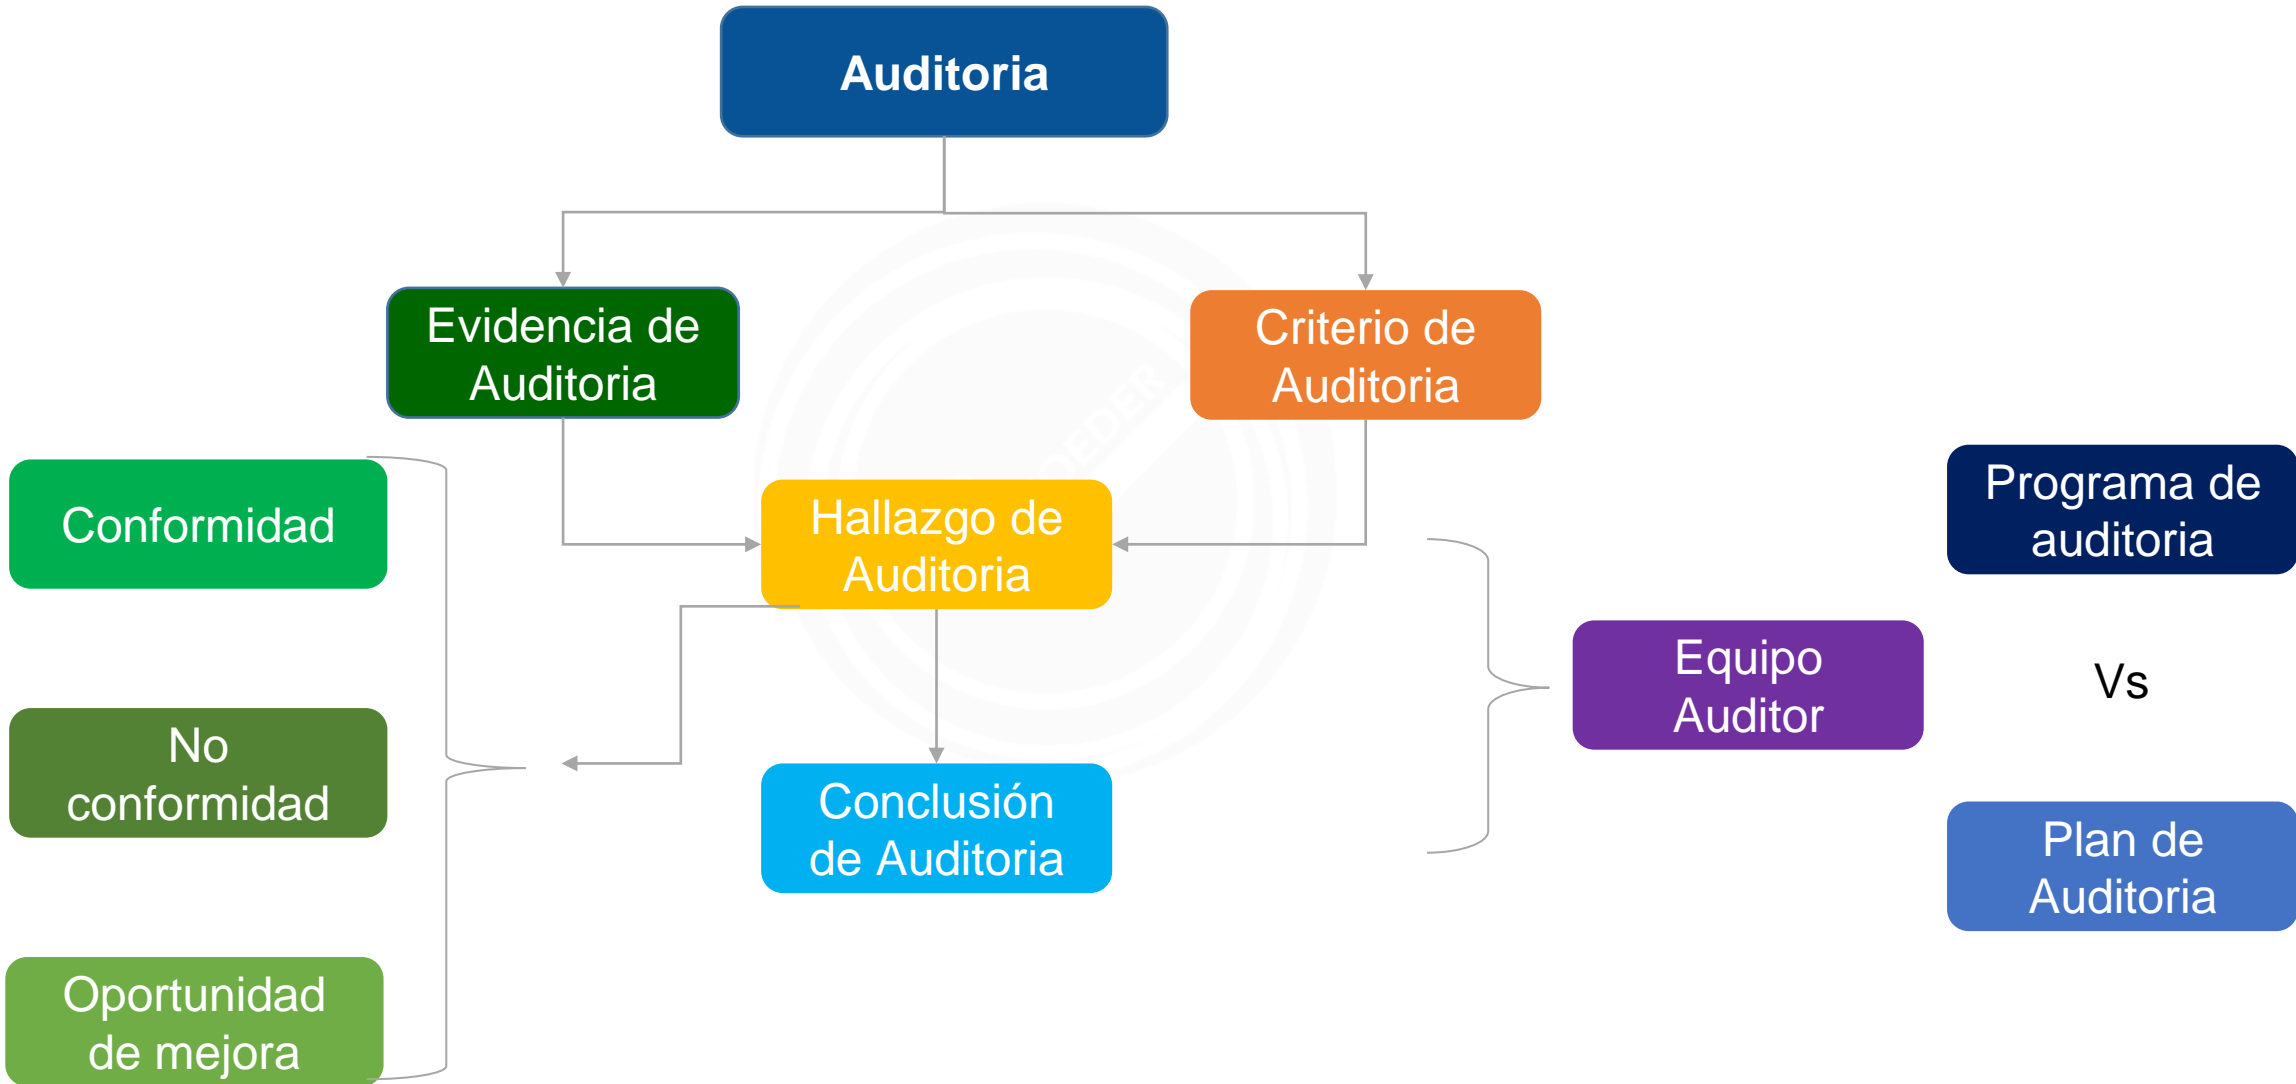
Auditoria

Evidencia de Auditoria

Criterio de Auditoria

Hallazgo de Auditoria

Conclusión de Auditoria

Conformidad

No conformidad

Oportunidad de mejora

Equipo Auditor

Programa de auditoria

Vs

Plan de Auditoria

DEDER